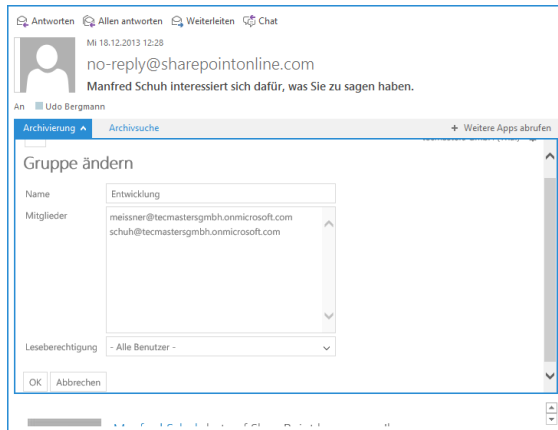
Antworten Allen antworten Weiterleiten Chat

Mi 18.12.2013 12:28

no-reply@sharepointonline.com

Manfred Schuh interessiert sich dafür, was Sie zu sagen haben.

An Udo Bergmann

Archivierung Archivsuche + Weitere Apps abrufen

Gruppe ändern

Name Entwicklung

Mitglieder meissner@tecmastersgmbh.onmicrosoft.com
schuh@tecmastersgmbh.onmicrosoft.com

Leseberechtigung - Alle Benutzer -

OK Abbrechen

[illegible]